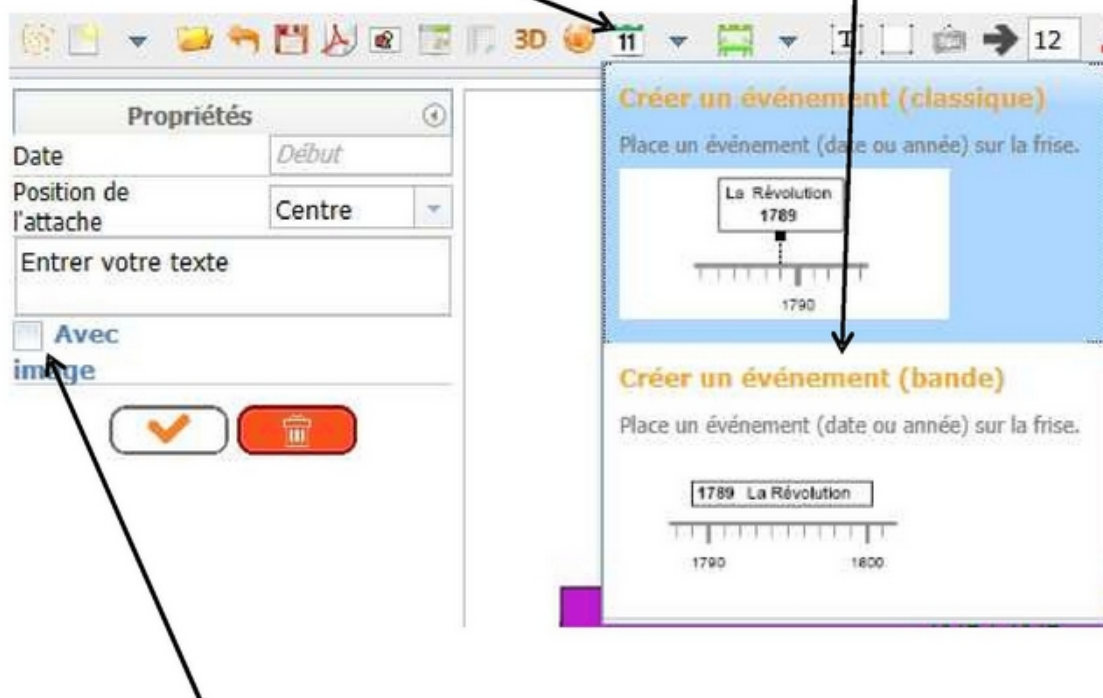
3D 11 12

Propriétés

Date Début

Position de l'attache Centre

Entrer votre texte

Avec image

Créer un événement (classique)

Place un événement (date ou année) sur la frise.

La Révolution 1789

1790

Créer un événement (bande)

Place un événement (date ou année) sur la frise.

1789 La Révolution

1790 1800